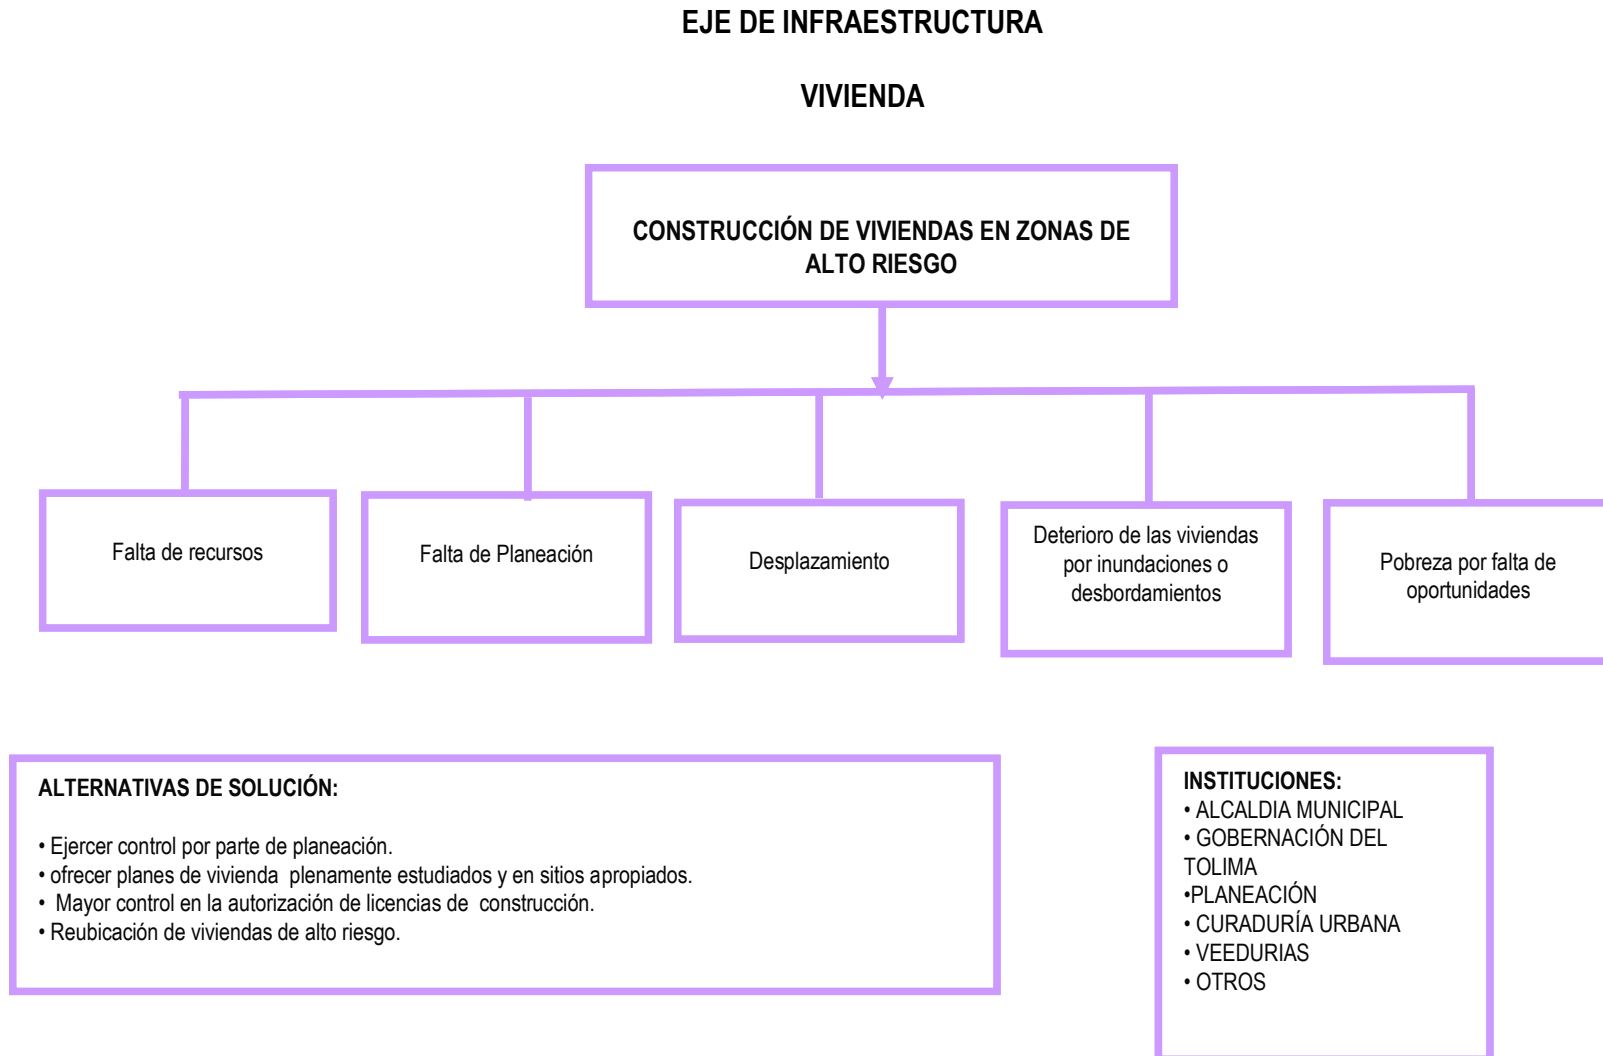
EJE DE INFRAESTRUCTURA

VIVIENDA

CONSTRUCCIÓN DE VIVIENDAS EN ZONAS DE ALTO RIESGO

Falta de recursos

Falta de Planeación

Desplazamiento

Deterioro de las viviendas por inundaciones o desbordamientos

Pobreza por falta de oportunidades

ALTERNATIVAS DE SOLUCIÓN:

• Ejercer control por parte de planeación.
• ofrecer planes de vivienda plenamente estudiados y en sitios apropiados.
• Mayor control en la autorización de licencias de construcción.
• Reubicación de viviendas de alto riesgo.

INSTITUCIONES:
• ALCALDIA MUNICIPAL
• GOBERNACIÓN DEL TOLIMA
•PLANEACIÓN
• CURADURÍA URBANA
• VEEDURIAS
• OTROS